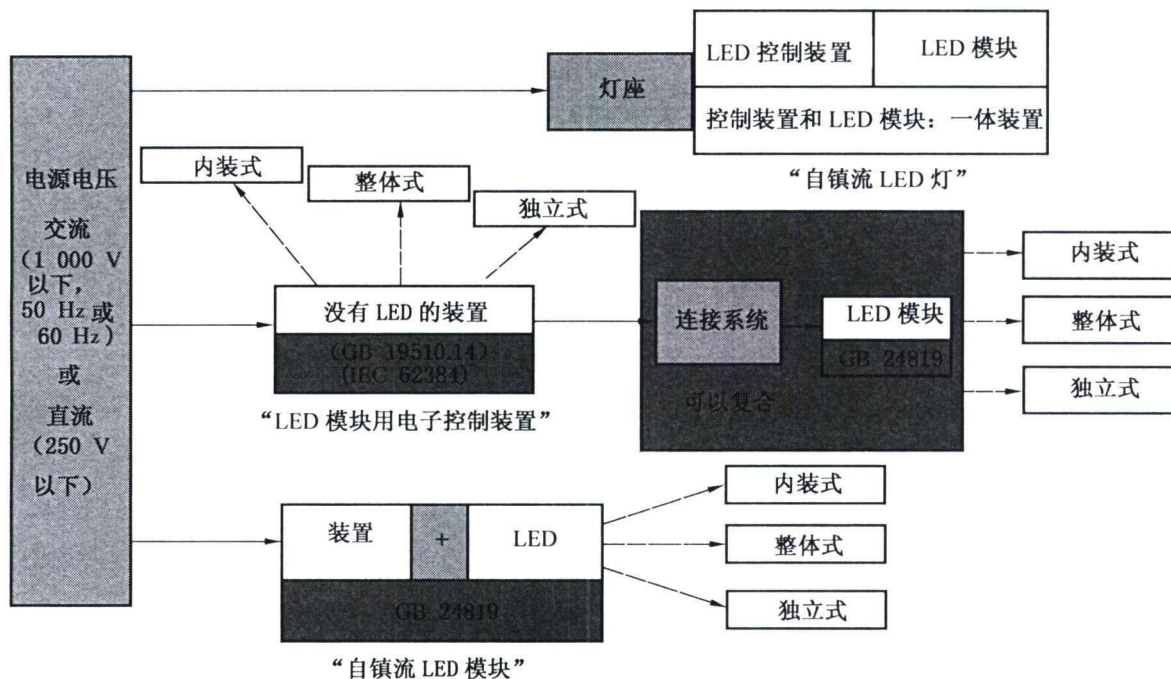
电源电压

交流

（1 000 V 以下，50 Hz 或 60 Hz）

或

直流

（250 V 以下）

灯座

LED 控制装置

LED 模块

控制装置和 LED 模块：一体装置

“自镇流 LED 灯”

内装式

整体式

独立式

没有 LED 的装置

(GB 19510.14)
(IEC 62384)

“LED 模块用电子控制装置”

连接系统

LED 模块

GB 24819

可以复合

内装式

整体式

独立式

装置

+

LED

GB 24819

“自镇流 LED 模块”

内装式

整体式

独立式